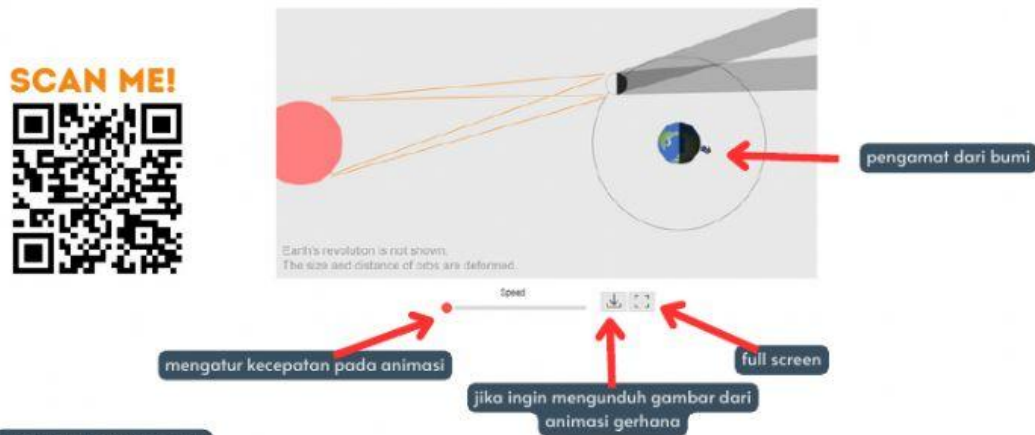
SCAN ME!

Earth's revolution is not shown.
The size and distance of orbs are deformed.

Speed

pengamat dari bumi

mengatur kecepatan pada animasi

full screen

jika ingin mengunduh gambar dari animasi gerhana